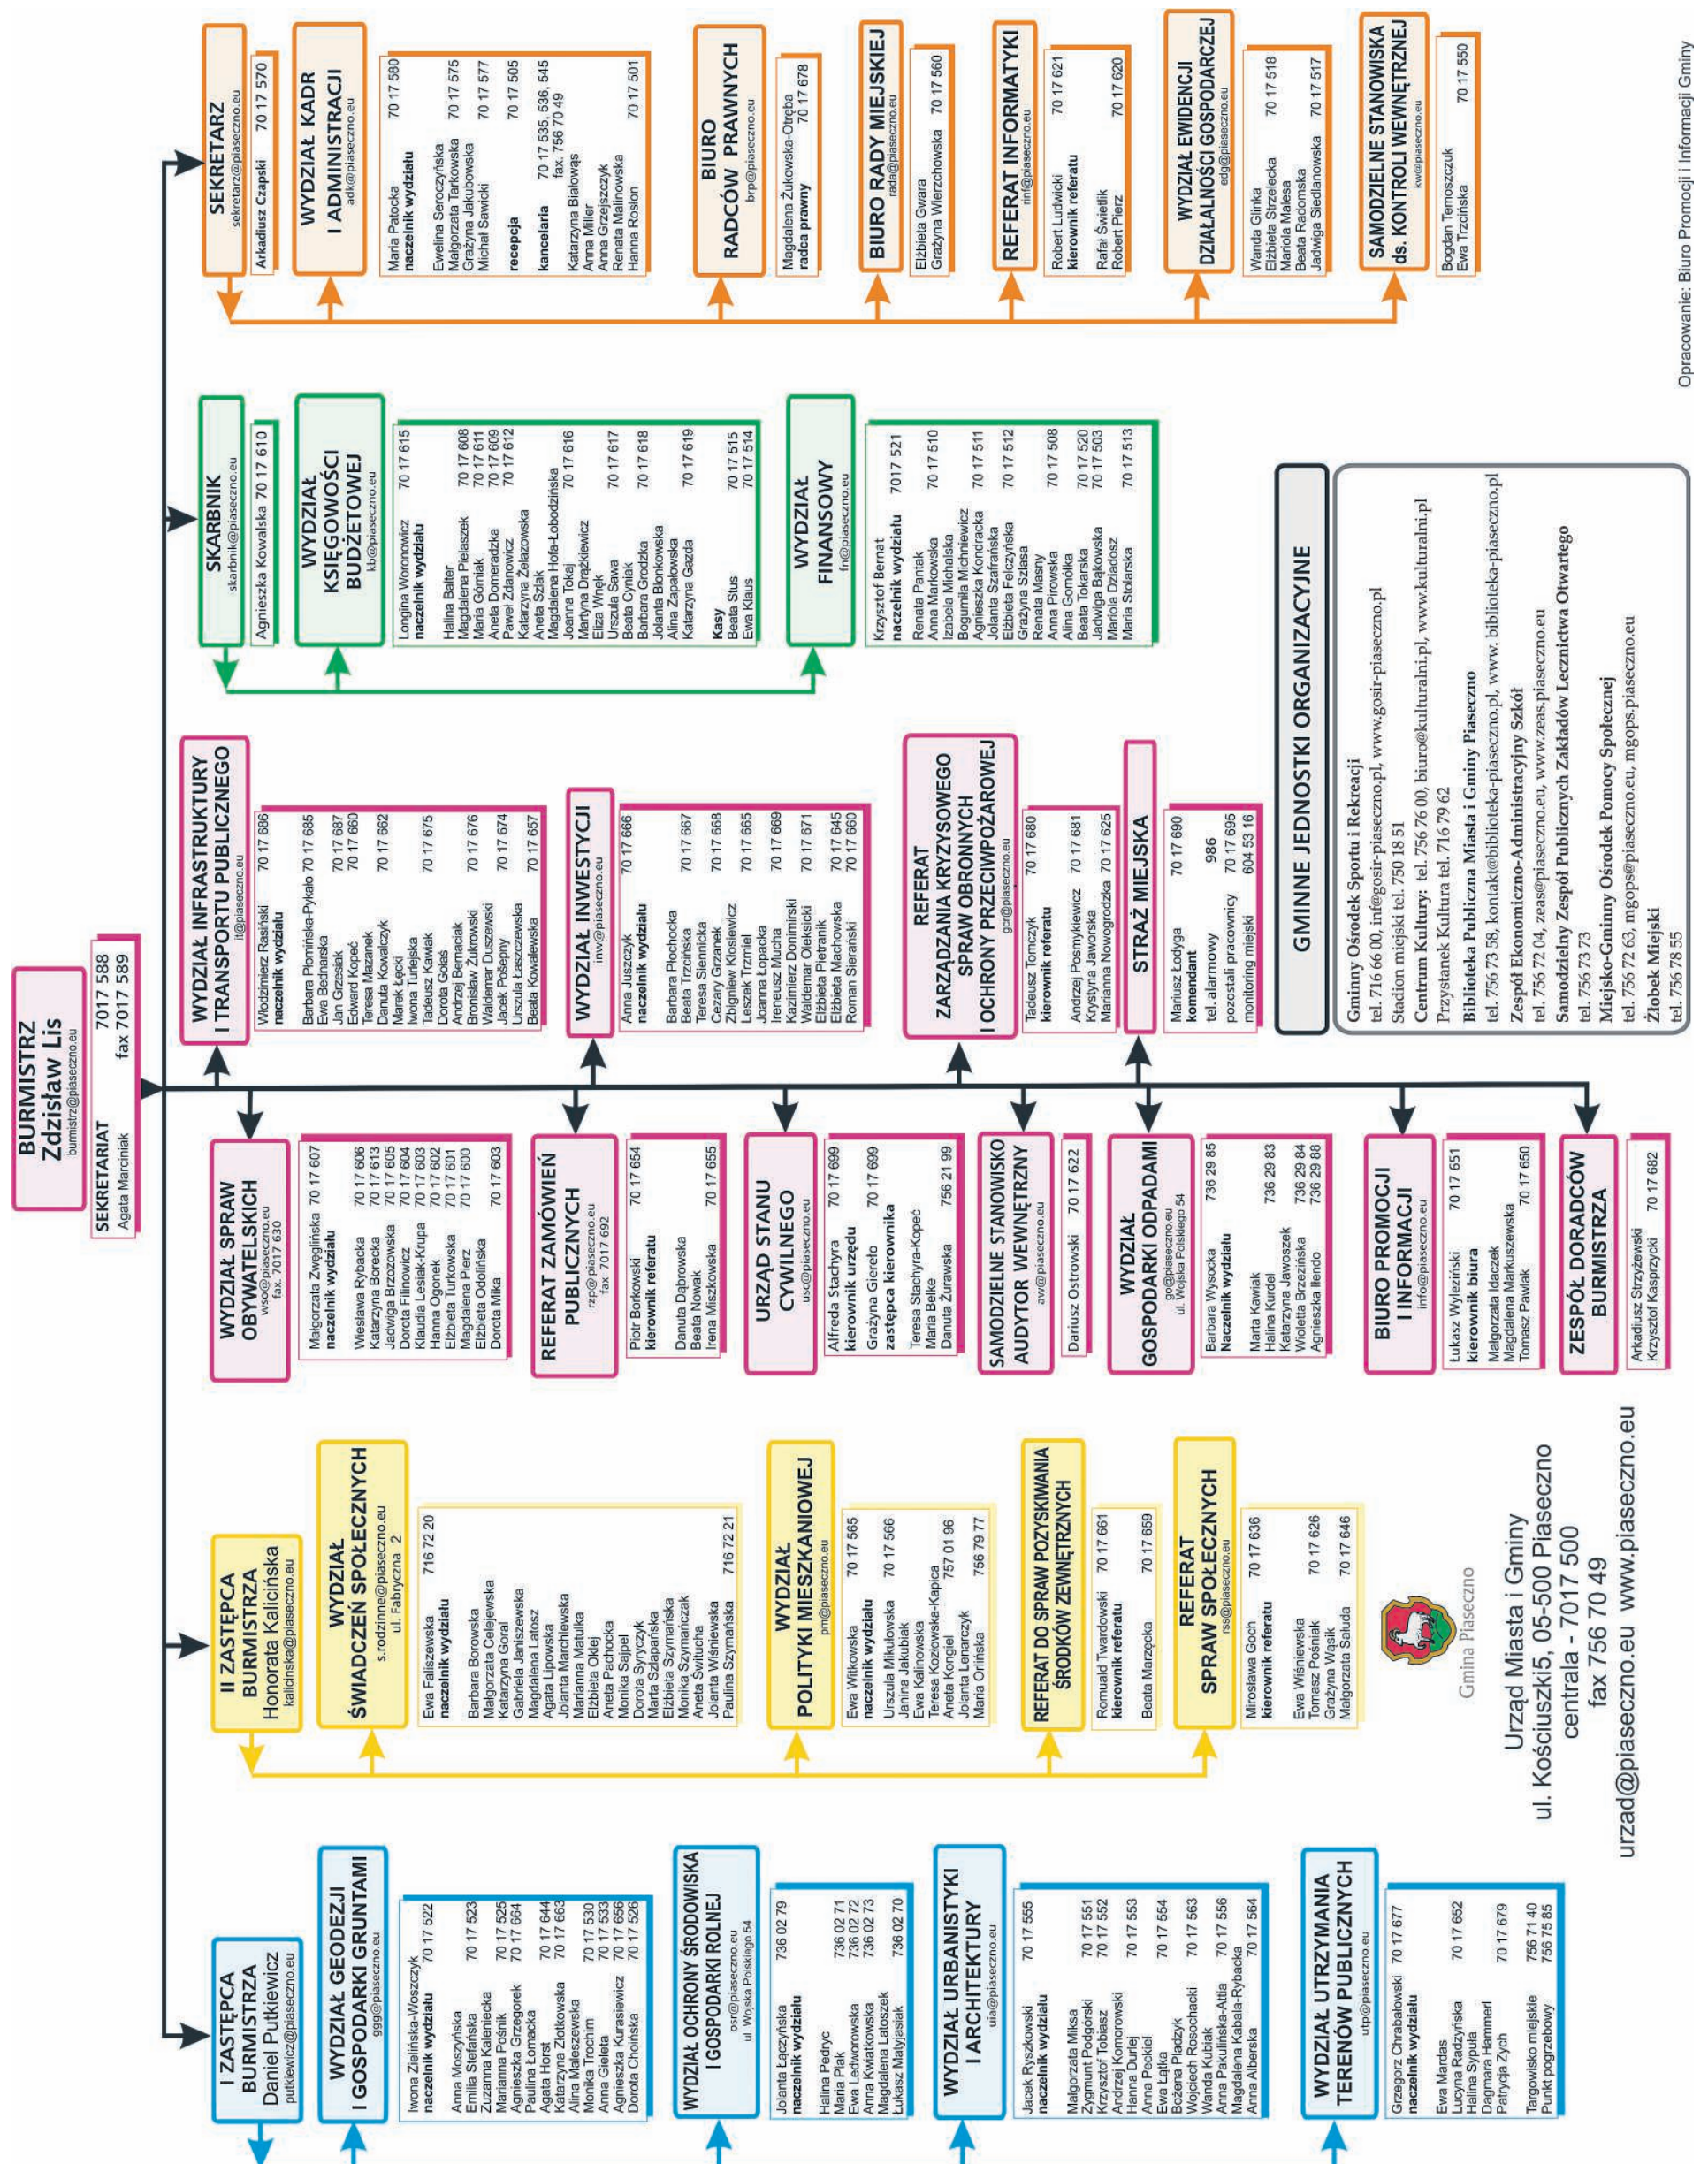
BURMISTRZ
Zdzisław Lis
burmistrz@piaseczno.eu
7017 588
fax 7017 589

SEKRETARIAT
Agata Marciniak

SEKRETARZ
sekretarz@piaseczno.eu
Arkadiusz Czapski 70 17 570

WYDZIAŁ KADR I ADMINISTRACJI
adk@piaseczno.eu
Maria Patocka 70 17 580
naczelnik wydziału
Ewelina Seroczyńska 70 17 575
Małgorzata Tarkowska 70 17 577
Grażyna Jakubowska
Michał Sawicki 70 17 505
recepcja
kancelaria 70 17 535, 536, 545 fax 756 70 49
Katarzyna Białowąs
Anna Miller
Anna Grzejszczyk
Renata Malinowska
Hanna Roslon 70 17 501

BIURO RADCÓW PRAWNYCH
brp@piaseczno.eu
Magdalena Żukowska-Otręba
radca prawny 70 17 678

BIURO RADY MIEJSKIEJ
rada@piaseczno.eu
Elżbieta Gwara
Grażyna Wierzchowska 70 17 560

REFERAT INFORMATYKI
inf@piaseczno.eu
Robert Ludwicki 70 17 621
kierownik referatu
Rafał Świetlik 70 17 620
Robert Pierz

WYDZIAŁ EWIDENCJI DZIAŁALNOŚCI GOSPODARCZEJ
edg@piaseczno.eu
Wanda Glinka 70 17 518
Elżbieta Strzelecka
Mariola Malesa
Beata Radomska
Jadwiga Siedlanowska 70 17 517

SAMODZIELNE STANOWISKA ds. KONTROLI WEWNĘTRZNEJ
kw@piaseczno.eu
Bogdan Temoszczuk 70 17 550
Ewa Trzcińska

SKARBNIK
skarbnik@piaseczno.eu
Agnieszka Kowalska 70 17 610

WYDZIAŁ KSIĘGOWOŚCI BUDŻETOWEJ
kb@piaseczno.eu
Longina Woronowicz 70 17 615
naczelnik wydziału
Halina Balter 70 17 608
Magdalena Pielaszek 70 17 611
Maria Górniak 70 17 609
Aneta Domeradzka 70 17 612
Paweł Zdanowicz
Katarzyna Żelazowska
Aneta Szlak
Magdalena Hofa-Łobodzińska 70 17 616
Joanna Tokaj
Martyna Drążkiewicz
Eliza Wnęk
Urszula Sawa 70 17 617
Beata Cyniak
Barbara Grodzka 70 17 618
Jolanta Blonkowska
Alina Zapałowska 70 17 619
Katarzyna Gazda
Kasy
Beata Stus 70 17 515
Ewa Klaus 70 17 514

WYDZIAŁ FINANSOWY
fn@piaseczno.eu
Krzysztof Bernat 7017 521
naczelnik wydziału
Renata Pantak 70 17 510
Anna Markowska
Izabela Michalska
Bogumiła Michniewicz 70 17 511
Agnieszka Kondracka
Jolanta Szafrańska 70 17 512
Elżbieta Felczyńska
Grażyna Szlasa
Renata Masny 70 17 508
Anna Pirowska
Alina Gomółka 70 17 520
Beata Tokarska 70 17 503
Jadwiga Bąkowska
Mariola Dziadosz 70 17 513
Maria Stolarska

WYDZIAŁ INFRASTRUKTURY I TRANSPORTU PUBLICZNEGO
it@piaseczno.eu
Włodzimierz Rasiński 70 17 686
naczelnik wydziału
Barbara Płomińska-Pykało 70 17 685
Ewa Bednarska 70 17 687
Jan Grzesiak 70 17 660
Edward Kopeć
Teresa Mazanek 70 17 662
Danuta Kowalczyk
Marek Łęcki 70 17 675
Iwona Turlejska
Tadeusz Kawiak
Dorota Gołaś 70 17 676
Andrzej Bernaciak
Bronisław Żukowski 70 17 674
Waldemar Duszewski
Jacek Pośpiech
Urszula Łaszczewska 70 17 657
Beata Kowalewska

WYDZIAŁ INWESTYCJI
inw@piaseczno.eu
Anna Juszczyk 70 17 666
naczelnik wydziału
Barbara Płochocka 70 17 667
Beata Trzcińska 70 17 668
Teresa Siennicka
Cezary Grzanek 70 17 665
Zbigniew Kłosiewicz
Leszek Trzmiel 70 17 669
Joanna Łopacka
Ireneusz Mucha 70 17 671
Kazimierz Domimirski
Waldemar Oleksicki 70 17 645
Elżbieta Pietraniuk 70 17 660
Elżbieta Machowska
Roman Sierański

REFERAT ZARZĄDZANIA KRYZYSOWEGO SPRAW OBRONNYCH I OCHRONY PRZECIWPOŻAROWEJ
gor@piaseczno.eu
Tadeusz Tomczyk 70 17 680
kierownik referatu
Andrzej Posmykiewicz 70 17 681
Krystyna Jaworska
Marianna Nowogrodzka 70 17 625

STRAŻ MIEJSKA
Mariusz Łodyga 70 17 690
komendant
tel. alarmowy 986
pozostali pracownicy 70 17 695
monitoring miejski 604 53 16

WYDZIAŁ SPRAW OBYWATELSKICH
wso@piaseczno.eu
fax 7017 630
Małgorzata Zwęglińska 70 17 607
naczelnik wydziału
Wiesława Rybacka 70 17 606
Katarzyna Borecka 70 17 613
Jadwiga Brzozowska 70 17 605
Dorota Filinowicz 70 17 604
Klaudia Leslak-Krupa 70 17 603
Hanna Ogonek 70 17 602
Elżbieta Turkowska 70 17 601
Magdalena Pierz 70 17 600
Elżbieta Odolińska
Dorota Mika 70 17 603

REFERAT ZAMÓWIEŃ PUBLICZNYCH
rzp@piaseczno.eu
fax 7017 692
Piotr Borkowski 70 17 654
kierownik referatu
Danuta Dąbrowska
Beata Nowak 70 17 655
Irena Miszkowska

URZĄD STANU CYWILNEGO
usc@piaseczno.eu
Alfreda Stachyra 70 17 699
kierownik urzędu
Grażyna Gierelo 70 17 699
zastępca kierownika
Teresa Stachyra-Kopeć
Maria Belke 756 21 99
Danuta Żurawska

SAMODZIELNE STANOWISKO AUDYTOR WEWNĘTRZNY
aw@piaseczno.eu
Dariusz Ostrowski 70 17 622

WYDZIAŁ GOSPODARKI ODPADAMI
go@piaseczno.eu
ul. Wojska Polskiego 54
Barbara Wysocka 736 29 85
naczelnik wydziału
Marta Kawiak 736 29 83
Halina Kurdel
Katarzyna Jawoszek 736 29 84
Wioletta Brzezińska 736 29 88
Agnieszka Ilendo

BIURO PROMOCJI I INFORMACJI
info@piaseczno.eu
Łukasz Wyleziński 70 17 651
kierownik biura
Małgorzata Idaczek
Magdalena Markuszewska 70 17 650
Tomasz Pawlak

ZESPÓŁ DORADCÓW BURMISTRZA
Arkadiusz Strzyżewski 70 17 682
Krzysztof Kasprzycki

GMINNE JEDNOSTKI ORGANIZACYJNE
Gminny Ośrodek Sportu i Rekreacji
tel. 716 66 00, inf@gosir-piaseczno.pl, www.gosir-piaseczno.pl
Stadion miejski tel. 750 18 51
Centrum Kultury: tel. 756 76 00, biuro@kulturalni.pl, www.kulturalni.pl
Przystanek Kultura tel. 716 79 62
Biblioteka Publiczna Miasta i Gminy Piaseczno
tel. 756 73 58, kontakt@biblioteka-piaseczno.pl, www. biblioteka-piaseczno.pl
Zespół Ekonomiczno-Administracyjny Szkół
tel. 756 72 04, zeas@piaseczno.eu, www.zeas.piaseczno.eu
Samodzielny Zespół Publicznych Zakładów Lecznictwa Otwartego
tel. 756 73 73
Miejsko-Gminny Ośrodek Pomocy Społecznej
tel. 756 72 63, mgops@piaseczno.eu, mgops.piaseczno.eu
Żłobek Miejski
tel. 756 78 55

II ZASTĘPCA BURMISTRZA
Honorata Kalicińska
kalicinska@piaseczno.eu

WYDZIAŁ ŚWIADCZEŃ SPOŁECZNYCH
s.rodzinne@piaseczno.eu
ul. Fabryczna 2
Ewa Faliszewska 716 72 20
naczelnik wydziału
Barbara Borowska
Małgorzata Celejewska
Katarzyna Goral
Gabriela Janiszewska
Magdalena Latosz
Agata Lipowska
Jolanta Marchlewska
Marianna Matulka
Elżbieta Okiej
Aneta Pachocka
Monika Sajpel
Dorota Syryczyk
Marta Szlapańska
Elżbieta Szymańska
Monika Szymańczak
Aneta Świtlucha
Jolanta Wiśniewska 716 72 21
Paulina Szymańska

WYDZIAŁ POLITYKI MIESZKANIOWEJ
pm@piaseczno.eu
Ewa Witkowska 70 17 565
naczelnik wydziału
Urszula Mikułowska 70 17 566
Janina Jakubiak
Ewa Kalinowska
Teresa Kozłowska-Kapica
Aneta Kongiel 757 01 96
Jolanta Lenarczyk
Maria Orlińska 756 79 77

REFERAT DO SPRAW POZYSKIWANIA ŚRODKÓW ZEWNĘTRZNYCH
Romuald Twardowski 70 17 661
kierownik referatu
Beata Marzęcka 70 17 659

REFERAT SPRAW SPOŁECZNYCH
rss@piaseczno.eu
Mirosława Goch 70 17 636
kierownik referatu
Ewa Wiśniewska
Tomasz Pośniak 70 17 626
Grażyna Wąsik
Małgorzata Saługa 70 17 646

I ZASTĘPCA BURMISTRZA
Daniel Putkiewicz
putkiewicz@piaseczno.eu

WYDZIAŁ GEODEZJI I GOSPODARKI GRUNTAMI
ggg@piaseczno.eu
Iwona Zielińska-Woszczyk 70 17 522
naczelnik wydziału
Anna Moszyńska 70 17 523
Emilia Stefańska
Zuzanna Kaleniecka 70 17 525
Marianna Pośnik 70 17 664
Agnieszka Grzegorek
Paulina Łomacka
Agata Horst 70 17 644
Katarzyna Złotkowska 70 17 663
Alina Maleszewska
Monika Trochim 70 17 530
Anna Gieleta 70 17 533
Agnieszka Kurasiewicz 70 17 656
Dorota Chorińska 70 17 526

WYDZIAŁ OCHRONY ŚRODOWISKA I GOSPODARKI ROLNEJ
osr@piaseczno.eu
ul. Wojska Polskiego 54
Jolanta Łączyńska 736 02 79
naczelnik wydziału
Halina Pedryc 736 02 71
Maria Ptak 736 02 72
Ewa Ledworowska 736 02 73
Anna Kwiatkowska
Magdalena Latoszek 736 02 70
Łukasz Matyjasiak

WYDZIAŁ URBANISTYKI I ARCHITEKTURY
uia@piaseczno.eu
Jacek Ryszkowski 70 17 555
naczelnik wydziału
Małgorzata Miksa 70 17 551
Zygmunt Podgórski 70 17 552
Krzysztof Tobiasz
Andrzej Komorowski 70 17 553
Hanna Durlej
Anna Peckiel 70 17 554
Ewa Łątka
Bożena Pładzyk 70 17 563
Wojciech Rosochacki
Wanda Kubiak 70 17 556
Anna Pakulińska-Attia
Magdalena Kabała-Rybacka 70 17 564
Anna Alberska

WYDZIAŁ UTRZYMANIA TERENÓW PUBLICZNYCH
utp@piaseczno.eu
Grzegorz Chrabałowski 70 17 677
naczelnik wydziału
Ewa Mardas 70 17 652
Lucyna Radzyńska
Halina Sypuła
Dagmara Hammerl 70 17 679
Patrycja Zych
Targowisko miejskie 756 71 40
Punkt pogrzebowy 756 75 85

Gmina Piaseczno

Urząd Miasta i Gminy
ul. Kościuszki5, 05-500 Piaseczno
centrala - 7017 500
fax 756 70 49
urzad@piaseczno.eu www.piaseczno.eu

Opracowanie: Biuro Promocji i Informacji Gminy